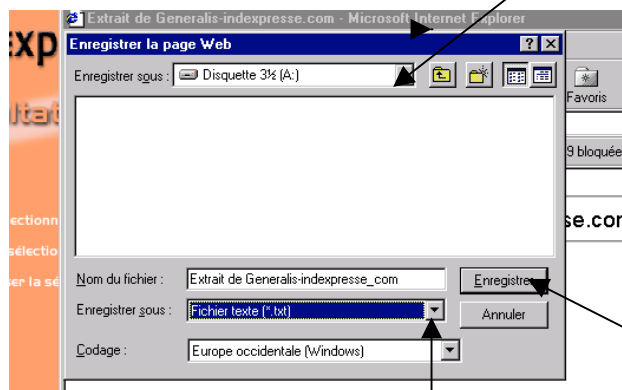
Extrait de Generalis-indexpresse.com - Microsoft Internet Explorer

exp

ltat

ectionn
sélectio
ser la sé

Enregistrer la page Web

Enregistrer sous : Disquette 3½ (A:)

Favoris

9 bloquée

se.cor

Nom du fichier : Extrait de Generalis-indexpresse_com

Enregistrer

Enregistrer sous : Fichier texte (*.txt)

Annuler

Codage : Europe occidentale (Windows)